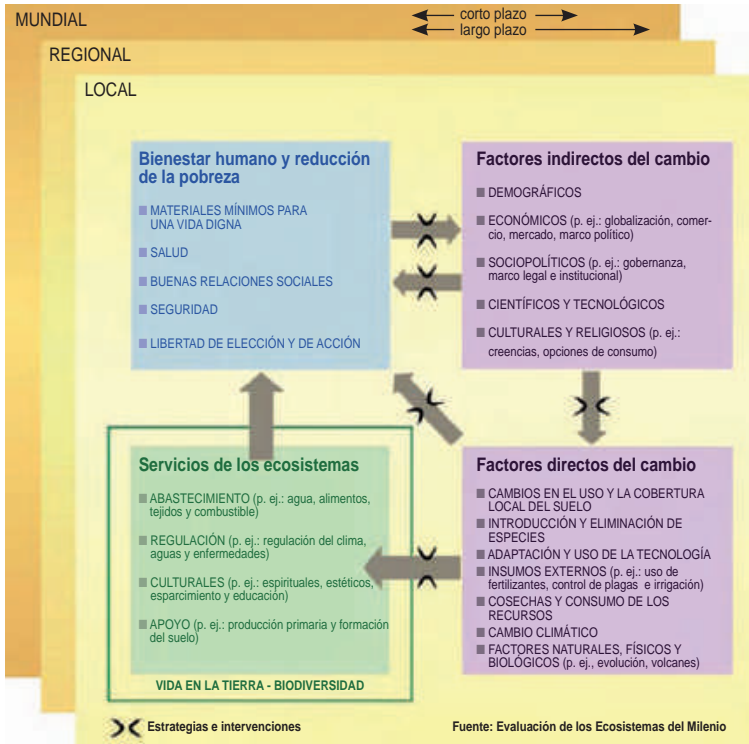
MUNDIAL

corto plazo
largo plazo

REGIONAL

LOCAL

Bienestar humano y reducción de la pobreza

MATERIALES MÍNIMOS PARA UNA VIDA DIGNA

SALUD

BUENAS RELACIONES SOCIALES

SEGURIDAD

LIBERTAD DE ELECCIÓN Y DE ACCIÓN

Factores indirectos del cambio

DEMOGRÁFICOS

ECONÓMICOS (p. ej.: globalización, comercio, mercado, marco político)

SOCIOPOLÍTICOS (p. ej.: gobernanza, marco legal e institucional)

CIENTÍFICOS Y TECNOLÓGICOS

CULTURALES Y RELIGIOSOS (p. ej.: creencias, opciones de consumo)

Servicios de los ecosistemas

ABASTECIMIENTO (p. ej.: agua, alimentos, tejidos y combustible)

REGULACIÓN (p. ej.: regulación del clima, aguas y enfermedades)

CULTURALES (p. ej.: espirituales, estéticos, esparcimiento y educación)

APOYO (p. ej.: producción primaria y formación del suelo)

VIDA EN LA TIERRA - BIODIVERSIDAD

Factores directos del cambio

CAMBIOS EN EL USO Y LA COBERTURA LOCAL DEL SUELO

INTRODUCCIÓN Y ELIMINACIÓN DE ESPECIES

ADAPTACIÓN Y USO DE LA TECNOLOGÍA

INSUMOS EXTERNOS (p. ej.: uso de fertilizantes, control de plagas e irrigación)

COSECHAS Y CONSUMO DE LOS RECURSOS

CAMBIO CLIMÁTICO

FACTORES NATURALES, FÍSICOS Y BIOLÓGICOS (p. ej., evolución, volcanes)

Estrategias e intervenciones

Fuente: Evaluación de los Ecosistemas del Milenio